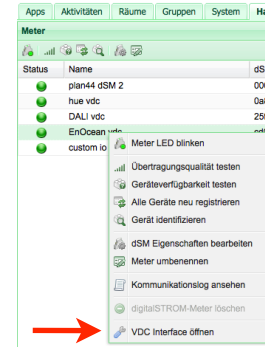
Apps | Aktivitäten | Räume | Gruppen | System | Ha

Meter

| Status | Name | dS |
|---|---|---|
| | plan44 dSM 2 | 00 |
| | hue vdc | 0a |
| | DALI vdc | 25 |
| | EnOcean vdc | |
| | custom io | |

Meter LED blinken
Übertragungsqualität testen
Geräteverfügbarkeit testen
Alle Geräte neu registrieren
Gerät identifizieren
dSM Eigenschaften bearbeiten
Meter umbenennen
Kommunikationslog ansehen
digitalSTROM-Meter löschen
VDC Interface öffnen